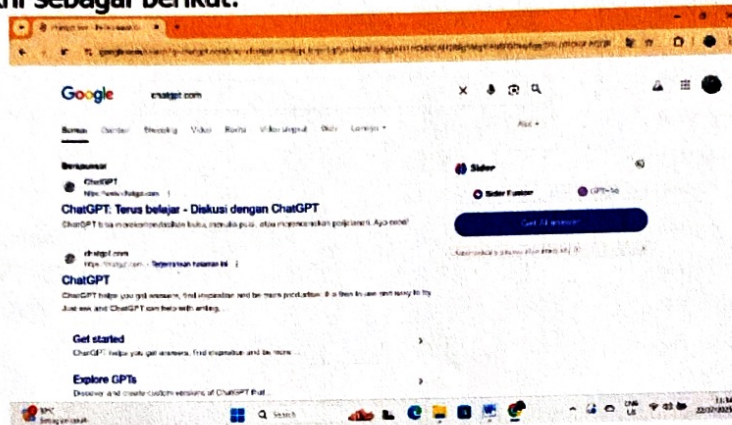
...ah sebagai berikut.

Google chatgpt.com

Semua Gambar Shopping Video Berita Video singkat Buku Lainnya

Bersponsor

ChatGPT
https://www.chatgpt.com

ChatGPT: Terus belajar - Diskusi dengan ChatGPT

ChatGPT bisa membantumu belajar, menulis puisi, atau menyelesaikan pekerjaan. Ayo coba!

chatgpt.com
https://chatgpt.com › Terjemahkan halaman ini

ChatGPT

ChatGPT helps you get answers, find inspiration and be more productive. It is free to use and easy to try. Just ask and ChatGPT can help with writing, ...

Get started
ChatGPT helps you get answers, find inspiration and be more ...

Explore GPTs
Discover and create custom versions of ChatGPT that ...

Sider

Sider Fusion GPT-4o

Get AI answer

Alat

Search

ENG
US
11:34
22/07/2025